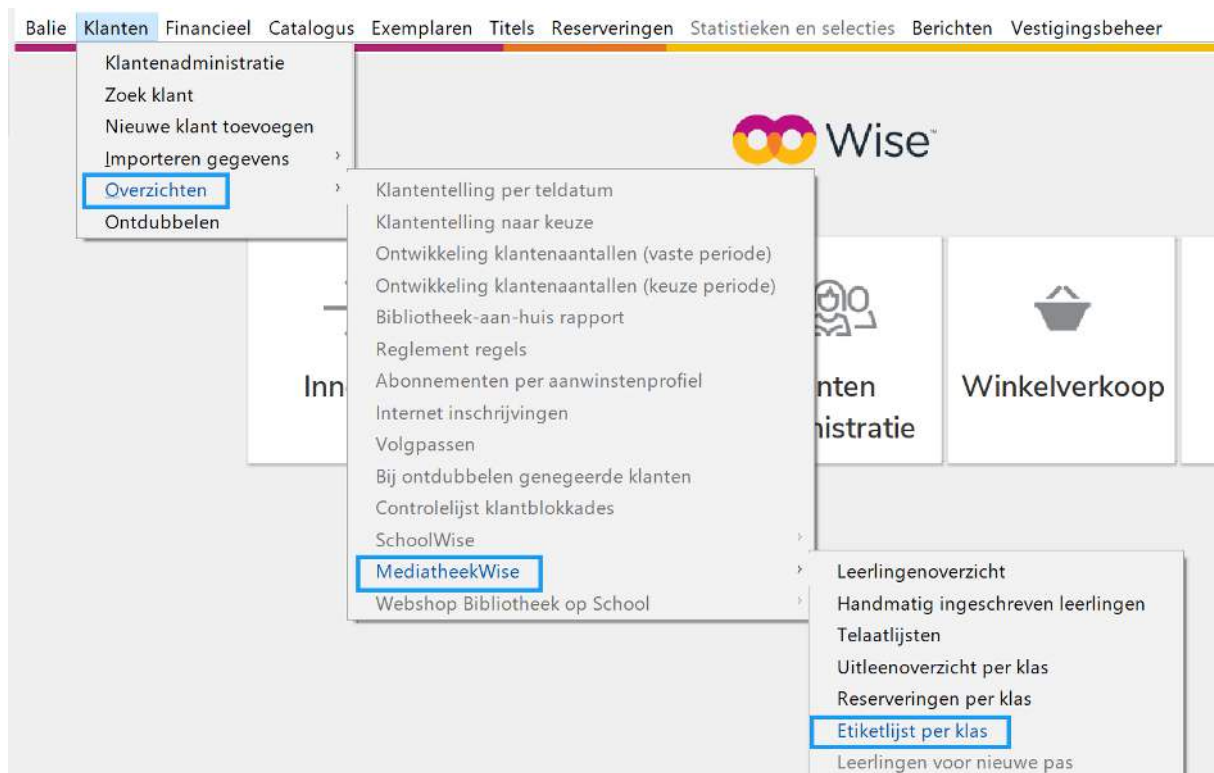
Balie Klanten Financieel Catalogus Exemplaren Titels Reserveringen Statistieken en selecties Berichten Vestigingsbeheer

Klantenadministratie
Zoek klant
Nieuwe klant toevoegen
Importeren gegevens
Overzichten
Ontdubbelen

Klantentelling per teldatum
Klantentelling naar keuze
Ontwikkeling klantenaantallen (vaste periode)
Ontwikkeling klantenaantallen (keuze periode)
Bibliotheek-aan-huis rapport
Reglement regels
Abonnementen per aanwinstenprofiel
Internet inschrijvingen
Volgpassen
Bij ontdubbelen genegeerde klanten
Controlelijst klantblokkades
SchoolWise
MediatheekWise
Webshop Bibliotheek op School

Leerlingenoverzicht
Handmatig ingeschreven leerlingen
Telaatlijsten
Uitleenoverzicht per klas
Reserveringen per klas
Etiketlijst per klas
Leerlingen voor nieuwe pas

Wise™

Inn

nten
nistratie

Winkelverkoop